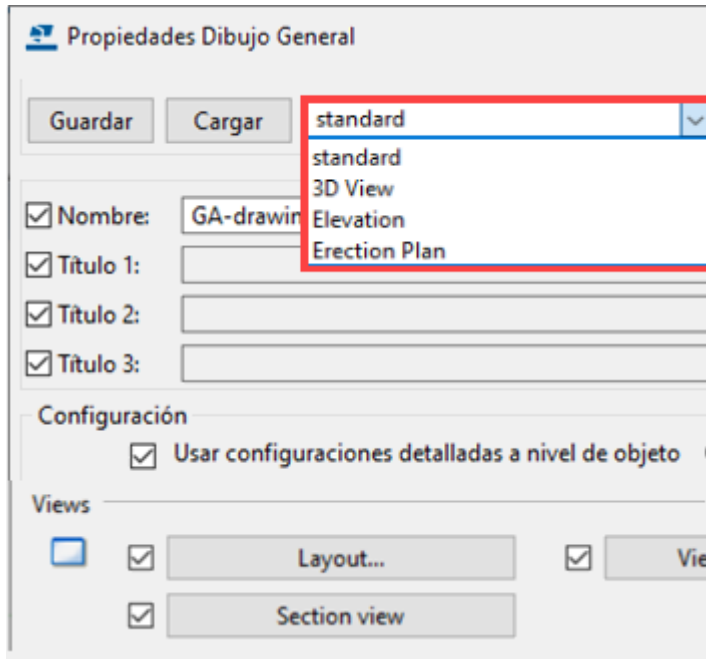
Propiedades Dibujo General

Guardar
Cargar
standard
standard
3D View
Elevation
Erection Plan

Nombre: GA-drawin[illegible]
Título 1:
Título 2:
Título 3:

Configuración
Usar configuraciones detalladas a nivel de objeto

Views
Layout...
Vie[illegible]
Section view